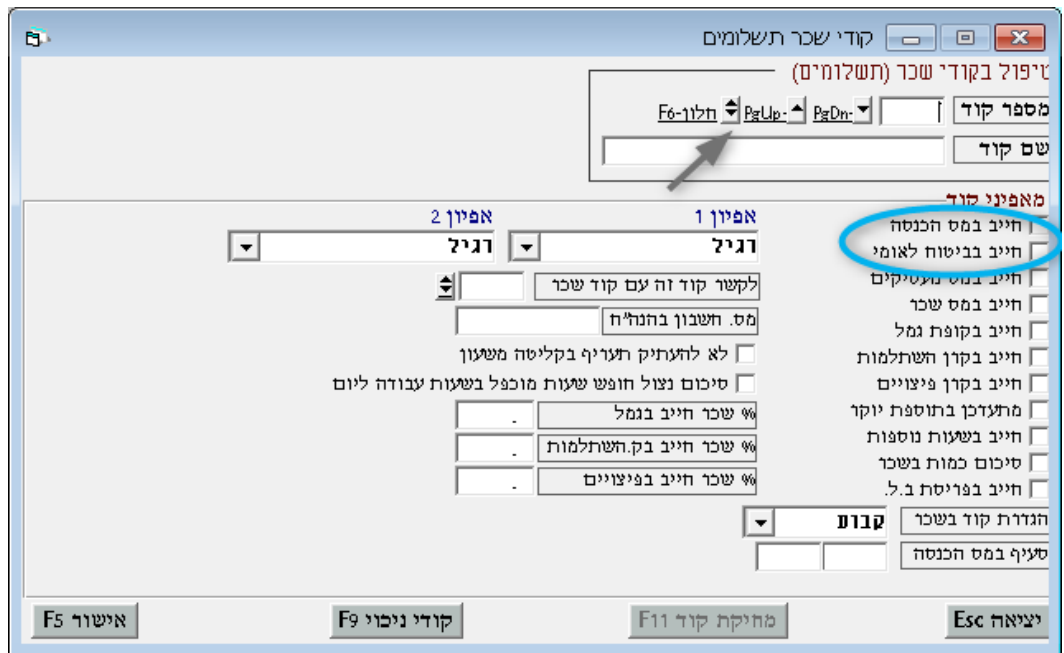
קודי שכר תשלומים

טיפול בקודי שכר (תשלומים)

מספר קוד
PgDn
PgUp
חלון-F6
שם קוד

מאפיני קוד
חייב במס הכנסה
חייב בביטוח לאומי
חייב במס מעסיקים
חייב במס שכר
חייב בקופת גמל
חייב בקרן השתלמות
חייב בקרן פיצויים
מתעדכן בתוספת יוקר
חייב בשעות נוספות
סיכום כמות בשכר
חייב בפריסת ב.ל.

אפיון 1
רגיל
אפיון 2
רגיל

לקשר קוד זה עם קוד שכר
מס. חשבון בהנה"ח
לא להעתיק תעריף בקליטה משעון
סיכום נצול חופש שעות מוכפל בשעות עבודה ליום
% שכר חייב בגמל
% שכר חייב בק.השתלמות
% שכר חייב בפיצויים

הגדרת קוד בשכר
קבוע
סעיף במס הכנסה

יציאה Esc
מחיקת קוד F11
קודי ניכוי F9
אישור F5